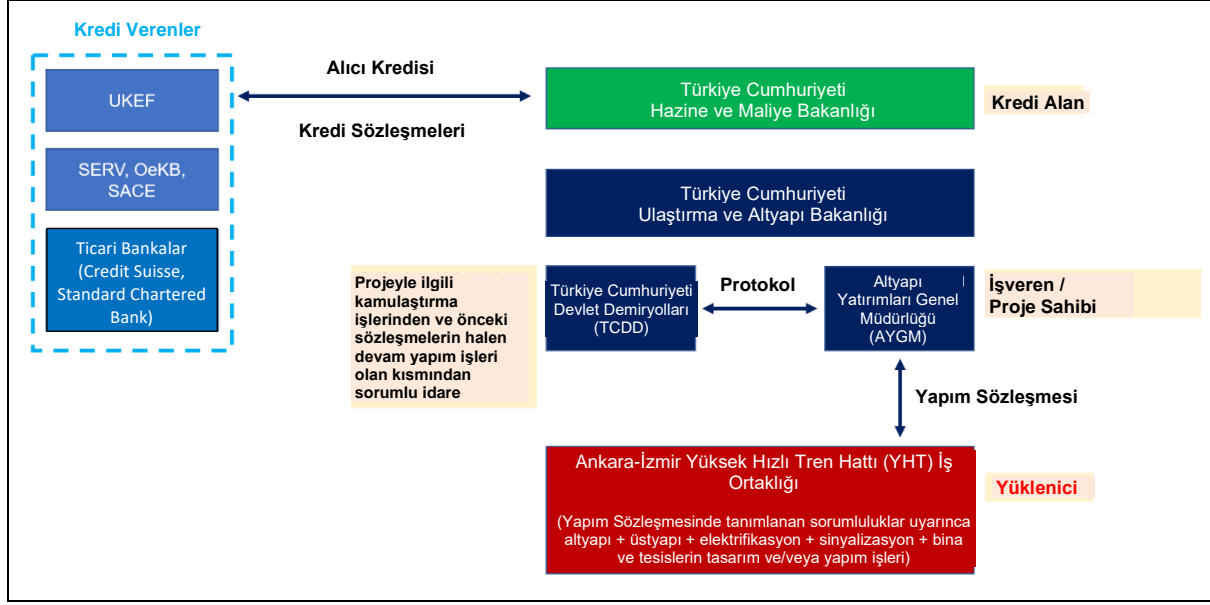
Kredi Verenler

UKEF

SERV, OeKB, SACE

Ticari Bankalar (Credit Suisse, Standard Chartered Bank)

Alıcı Kredisi

Kredi Sözleşmeleri

Türkiye Cumhuriyeti Hazine ve Maliye Bakanlığı

Kredi Alan

Türkiye Cumhuriyeti Ulaştırma ve Altyapı Bakanlığı

Projeyle ilgili kamulaştırma işlerinden ve önceki sözleşmelerin halen devam yapım işleri olan kısmından sorumlu idare

Türkiye Cumhuriyeti Devlet Demiryolları (TCDD)

Protokol

Altyapı Yatırımları Genel Müdürlüğü (AYGM)

İşveren / Proje Sahibi

Yapım Sözleşmesi

Ankara-İzmir Yüksek Hızlı Tren Hattı (YHT) İş Ortaklığı

(Yapım Sözleşmesinde tanımlanan sorumluluklar uyarınca altyapı + üstyapı + elektrifikasyon + sinyalizasyon + bina ve tesislerin tasarım ve/veya yapım işleri)

Yüklenici